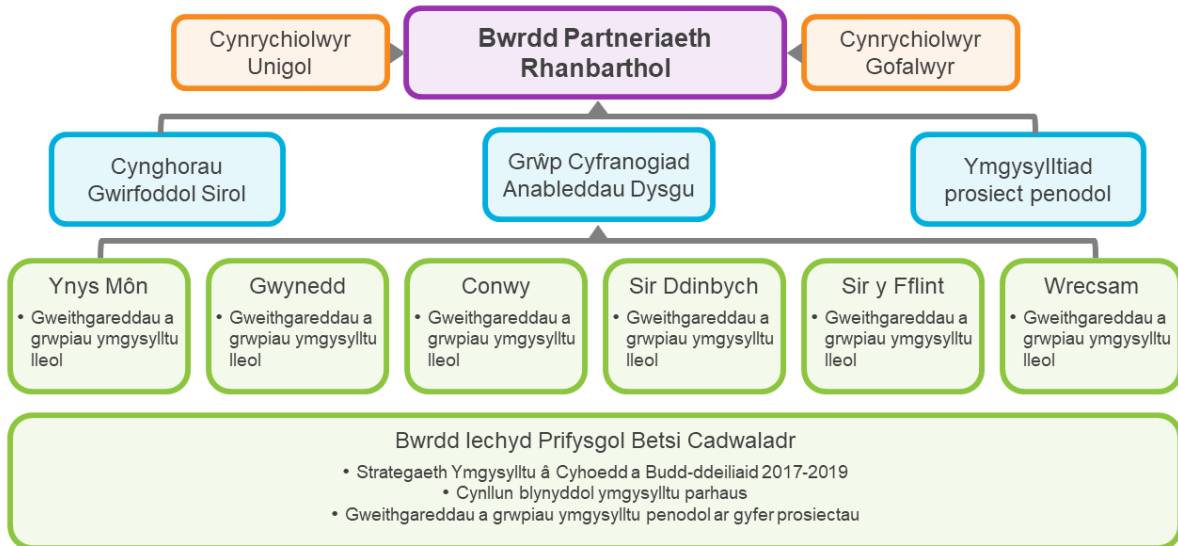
Cynrychiolwyr Unigol

Bwrdd Partneriaeth Rhanbarthol

Cynrychiolwyr Gofalwyr

Cynghorau Gwirfoddol Sirol

Grŵp Cyfranogiad Anableddau Dysgu

Ymgysylltiad prosiect penodol

Ynys Môn
• Gweithgareddau a grwpiau ymgysylltu lleol

Gwynedd
• Gweithgareddau a grwpiau ymgysylltu lleol

Conwy
• Gweithgareddau a grwpiau ymgysylltu lleol

Sir Ddinbych
• Gweithgareddau a grwpiau ymgysylltu lleol

Sir y Fflint
• Gweithgareddau a grwpiau ymgysylltu lleol

Wrecsam
• Gweithgareddau a grwpiau ymgysylltu lleol

Bwrdd Iechyd Prifysgol Betsi Cadwaladr
• Strategaeth Ymgysylltu â Cyhoedd a Budd-ddeiliaid 2017-2019
• Cynllun blynyddol ymgysylltu parhaus
• Gweithgareddau a grwpiau ymgysylltu penodol ar gyfer prosiectau